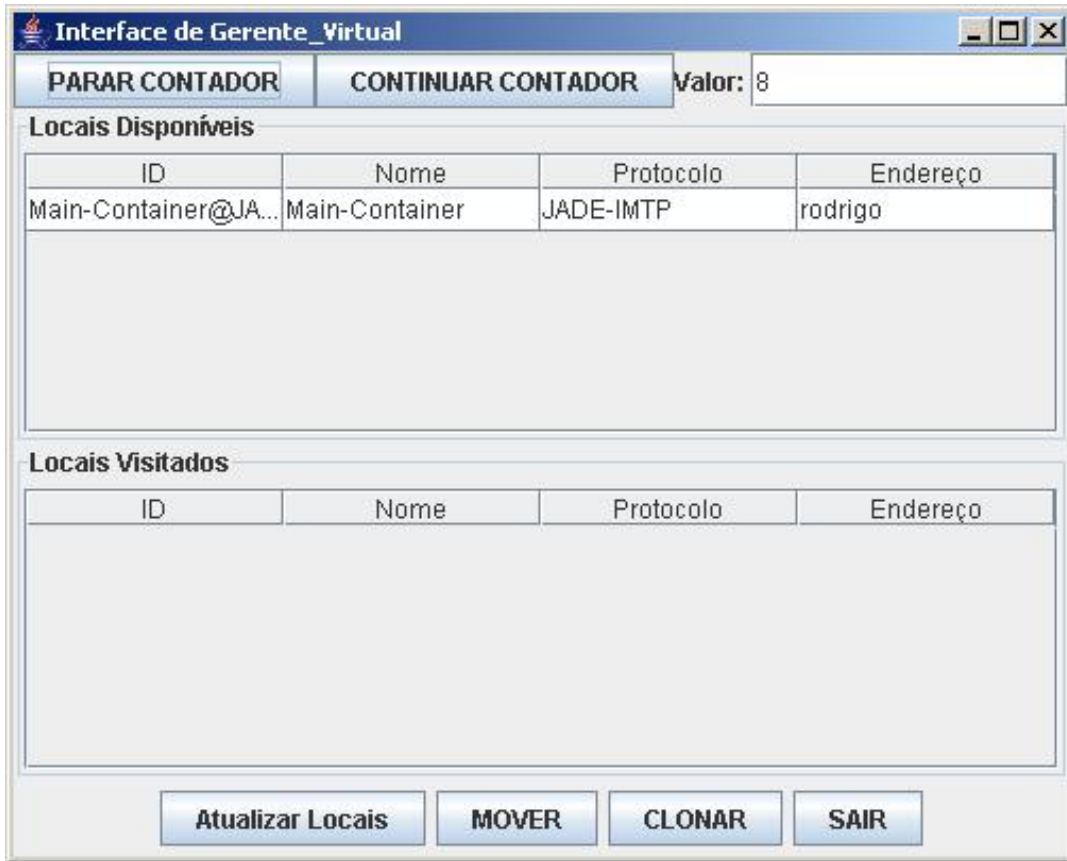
Interface de Gerente_Virtual

PARAR CONTADOR
CONTINUAR CONTADOR
Valor: 8

Locais Disponíveis

| ID | Nome | Protocolo | Endereço |
|---|---|---|---|
| Main-Container@JA... | Main-Container | JADE-IMTP | rodrigo |

Locais Visitados

| ID | Nome | Protocolo | Endereço |
|---|---|---|---|

Atualizar Locais
MOVER
CLONAR
SAIR